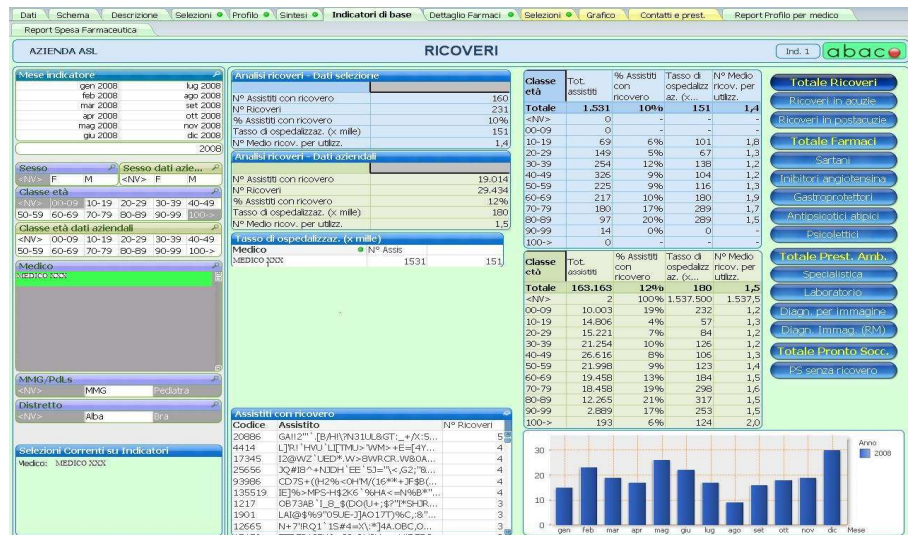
Dati | Schema | Descrizione | Selezioni | Profilo | Sintesi | Indicatori di base | Dettaglio Farmaci | Selezioni | Grafico | Contatti e prest. | Report Profilo per medico
Report Spesa Farmaceutica

AZIENDA ASL

RICOVERI

Ind. 1 abaco

Mese indicatore
gen 2008 | lug 2008
feb 2008 | ago 2008
mar 2008 | set 2008
apr 2008 | ott 2008
mag 2008 | nov 2008
giu 2008 | dic 2008
2008

Sesso
<NV> F M
Sesso dati azie...
<NV> F M

Classe età
<NV> 00-09 10-19 20-29 30-39 40-49
50-59 60-69 70-79 80-89 90-99 100->

Classe età dati aziendali
<NV> 00-09 10-19 20-29 30-39 40-49
50-59 60-69 70-79 80-89 90-99 100->

Medico
MEDICO XXX

MMG/PdLs
<NV> MMG Pediatra

Distretto
<NV> Alba Bra

Selezioni Correnti su Indicatori
Medico: MEDICO XXX

Analisi ricoveri - Dati selezione
| | |
|---|---|
| N° Assistiti con ricovero | 160 |
| N° Ricoveri | 231 |
| % Assistiti con ricovero | 10% |
| Tasso di ospedalizzaz. (x mille) | 151 |
| N° Medio ricov. per utilizz. | 1,4 |

Analisi ricoveri - Dati aziendali
| | |
|---|---|
| N° Assistiti con ricovero | 19.014 |
| N° Ricoveri | 29.434 |
| % Assistiti con ricovero | 12% |
| Tasso di ospedalizzaz. (x mille) | 180 |
| N° Medio ricov. per utilizz. | 1,5 |

Tasso di ospedalizzaz. (x mille)
| Medico | N° Assis | |
|---|---|---|
| MEDICO XXX | 1531 | 151 |

Assistiti con ricovero
| Codice | Assistiti | N° Ricoveri |
|---|---|---|
| 20886 | GA!I2""`[B/H!\?N31UL8GT:_+/X:5... | 5 |
| 4414 | L]'R! `HVU`L]T[MU>`WM>+E=[4Y... | 4 |
| 17345 | I2@WZ`UED*.W>8WRCR.W8OA... | 4 |
| 25656 | JQ#I8^+NJDH`EE`5J="\<,G2;"8... | 4 |
| 93986 | CD7S+((H2%<OH'M/(16**+]F$B(... | 4 |
| 135519 | IE]%>MPS-H$2K6`%HA<=N%B*"... | 4 |
| 1217 | OB73AB`L_8_$(DO(U+;$?"T*SHIR... | 3 |
| 1901 | LAI@$%9"09UE-J]AO17T)%C,:8"... | 3 |
| 12665 | N+7"!RQ1`1S#4=X\:*]4A.OBC,O... | 3 |

| Classe età | Tot. assistiti | % Assistiti con ricovero | Tasso di ospedalizz. (x... | N° Medio ricov. per utilizz. |
|---|---|---|---|---|
| Totale | 1.531 | 10% | 151 | 1,4 |
| <NV> | 0 | - | - | - |
| 00-09 | 0 | - | - | - |
| 10-19 | 69 | 6% | 101 | 1,8 |
| 20-29 | 149 | 5% | 67 | 1,3 |
| 30-39 | 254 | 12% | 138 | 1,2 |
| 40-49 | 326 | 9% | 104 | 1,2 |
| 50-59 | 225 | 9% | 116 | 1,3 |
| 60-69 | 217 | 10% | 180 | 1,9 |
| 70-79 | 180 | 17% | 289 | 1,7 |
| 80-89 | 97 | 20% | 289 | 1,5 |
| 90-99 | 14 | 0% | 0 | - |
| 100-> | 0 | - | - | - |

| Classe età | Tot. assistiti | % Assistiti con ricovero | Tasso di ospedalizz. (x... | N° Medio ricov. per utilizz. |
|---|---|---|---|---|
| Totale | 163.163 | 12% | 180 | 1,5 |
| <NV> | 2 | 100% | 1.537.500 | 1.537,5 |
| 00-09 | 10.003 | 19% | 232 | 1,2 |
| 10-19 | 14.806 | 4% | 57 | 1,3 |
| 20-29 | 15.221 | 7% | 84 | 1,2 |
| 30-39 | 21.254 | 10% | 126 | 1,2 |
| 40-49 | 26.616 | 8% | 106 | 1,3 |
| 50-59 | 21.998 | 9% | 123 | 1,4 |
| 60-69 | 19.458 | 13% | 184 | 1,5 |
| 70-79 | 18.458 | 19% | 298 | 1,6 |
| 80-89 | 12.265 | 21% | 317 | 1,5 |
| 90-99 | 2.889 | 17% | 253 | 1,5 |
| 100-> | 193 | 6% | 124 | 2,0 |

Totale Ricoveri
Ricoveri in acuzie
Ricoveri in postacuzie
Totale Farmaci
Sartani
Inibitori angiotensina
Gastroprotettori
Antipsicotici atipici
Psicolettici
Totale Prest. Amb.
Specialistica
Laboratorio
Diagn. per immagine
Diagn. Immag. (RM)
Totale Pronto Socc.
PS senza ricovero

30
20
10
0
gen feb mar apr mag giu lug ago set ott nov dic Mese
Anno
2008